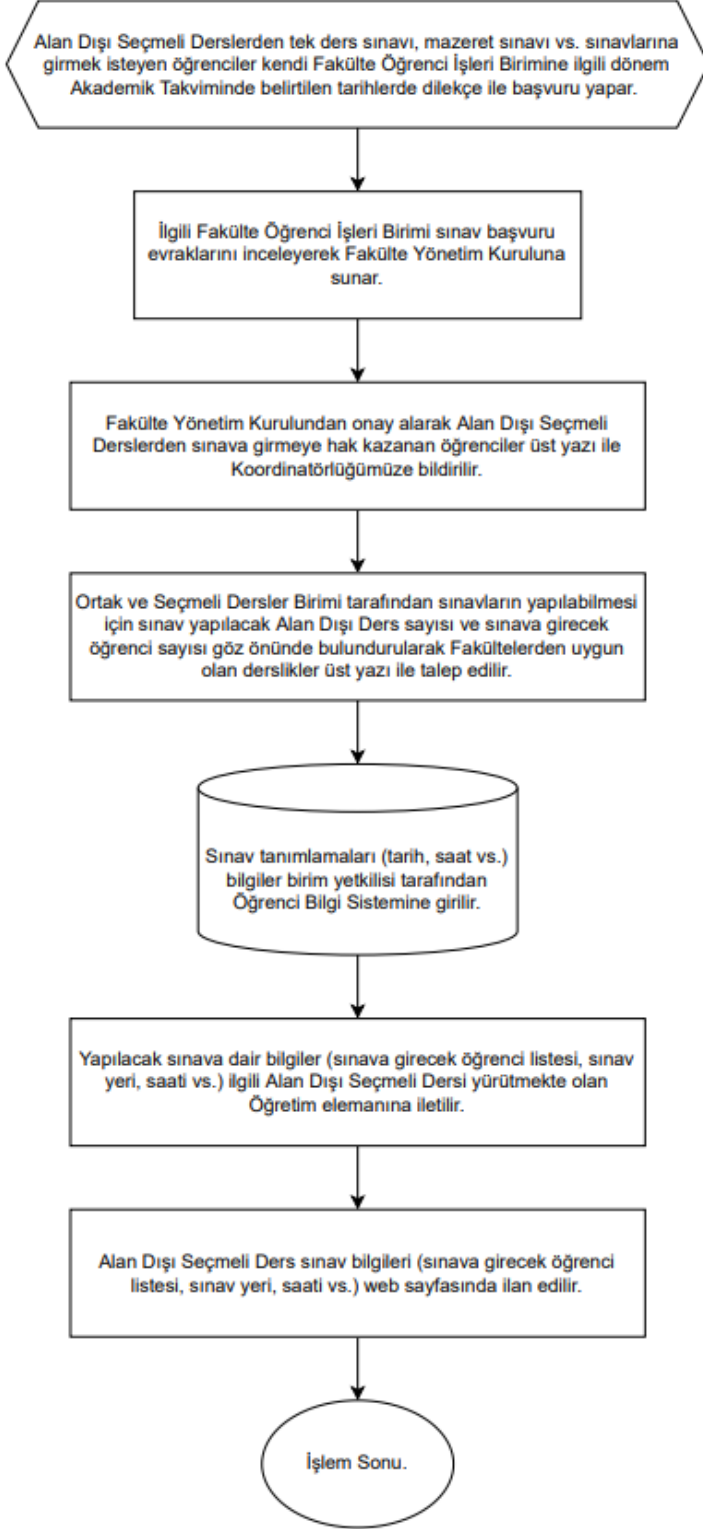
Alan Dışı Seçmeli Derslerden tek ders sınavı, mazeret sınavı vs. sınavlarına girmek isteyen öğrenciler kendi Fakülte Öğrenci İşleri Birimine ilgili dönem Akademik Takviminde belirtilen tarihlerde dilekçe ile başvuru yapar.

İlgili Fakülte Öğrenci İşleri Birimi sınav başvuru evraklarını inceleyerek Fakülte Yönetim Kuruluna sunar.

Fakülte Yönetim Kurulundan onay alarak Alan Dışı Seçmeli Derslerden sınava girmeye hak kazanan öğrenciler üst yazı ile Koordinatörlüğümüze bildirilir.

Ortak ve Seçmeli Dersler Birimi tarafından sınavların yapılabilmesi için sınav yapılacak Alan Dışı Ders sayısı ve sınava girecek öğrenci sayısı göz önünde bulundurularak Fakültelerden uygun olan derslikler üst yazı ile talep edilir.

Sınav tanımlamaları (tarih, saat vs.) bilgiler birim yetkilisi tarafından Öğrenci Bilgi Sistemine girilir.

Yapılacak sınava dair bilgiler (sınava girecek öğrenci listesi, sınav yeri, saati vs.) ilgili Alan Dışı Seçmeli Dersi yürütmekte olan Öğretim elemanına iletilir.

Alan Dışı Seçmeli Ders sınav bilgileri (sınava girecek öğrenci listesi, sınav yeri, saati vs.) web sayfasında ilan edilir.

İşlem Sonu.